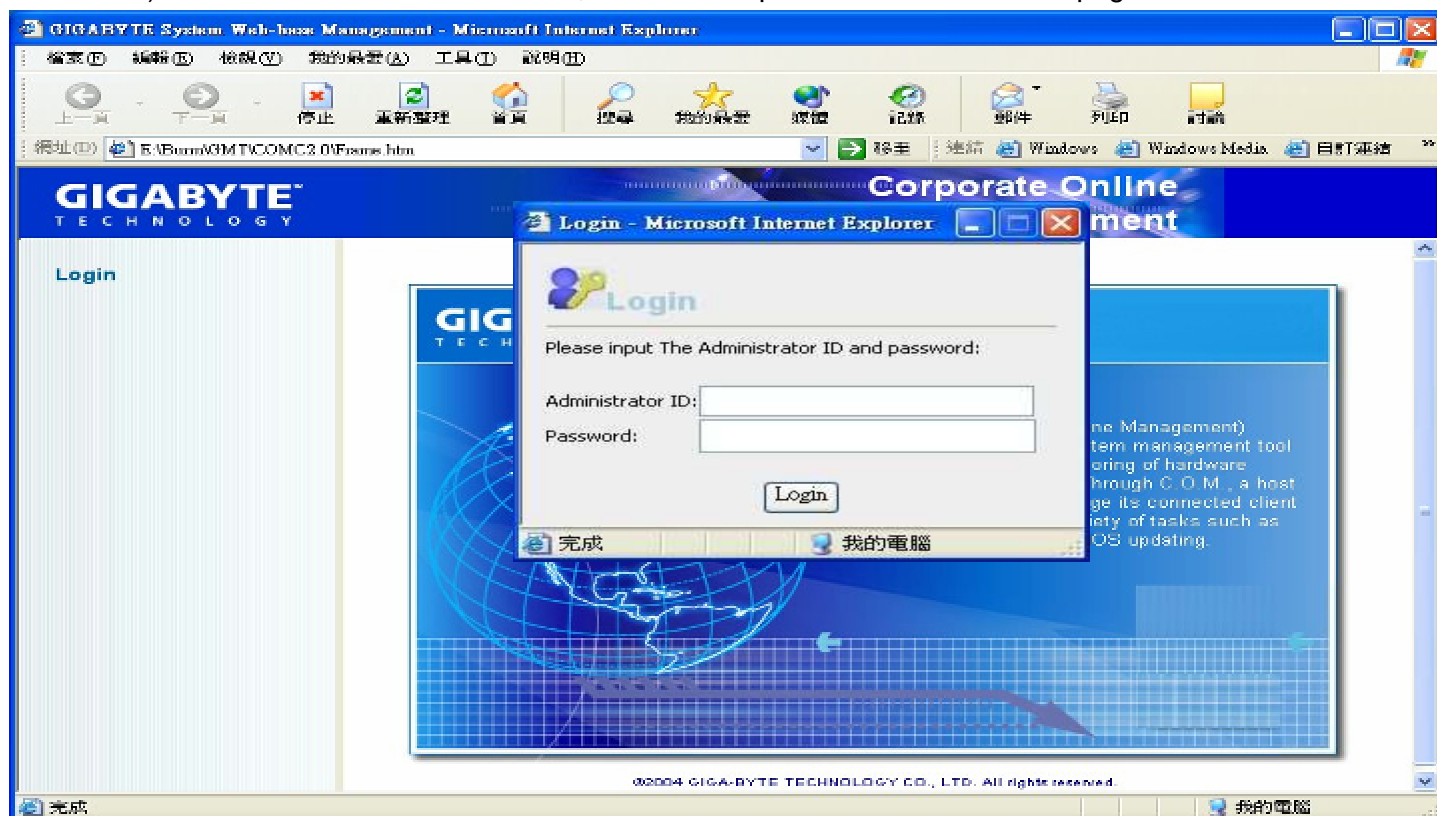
GIGABYTE System Web-base Management - Microsoft Internet Explorer

檔案(F) 編輯(E) 檢視(V) 我的最愛(A) 工具(T) 說明(H)

上一頁 下一頁 停止 重新整理 首頁 搜尋 我的最愛 媒體 記錄 郵件 列印 討論

網址(D) E:\Burn\GMT\COMC2.0\Frame.htm 移至 連結 Windows Windows Media 自訂連結

GIGABYTE TECHNOLOGY

Corporate Online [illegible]ment

Login

GIG TECH

Login - Microsoft Internet Explorer

Login

Please input The Administrator ID and password:

Administrator ID:

Password:

Login

完成 我的電腦

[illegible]ne Management) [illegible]tem management tool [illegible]oring of hardware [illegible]hrough C.O.M., a host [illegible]ge its connected client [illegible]iety of tasks such as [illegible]OS updating.

©2004 GIGA-BYTE TECHNOLOGY CO., LTD. All rights reserved.

完成 我的電腦